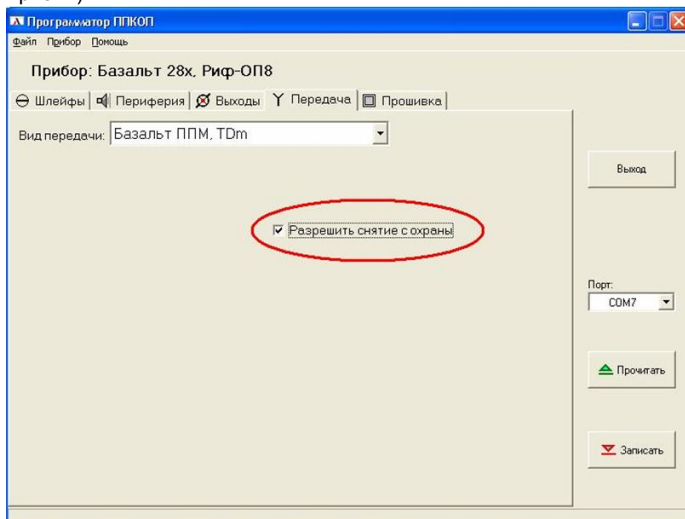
Программатор ППКОП
Файл Прибор Помощь
Прибор: Базальт 28х, Риф-ОП8
Шлейфы | Периферия | Выходы | Передача | Прошивка
Вид передачи: Базальт ППМ, TDm
Разрешить снятие с охраны
Выход
Порт:
COM7
Прочитать
Записать